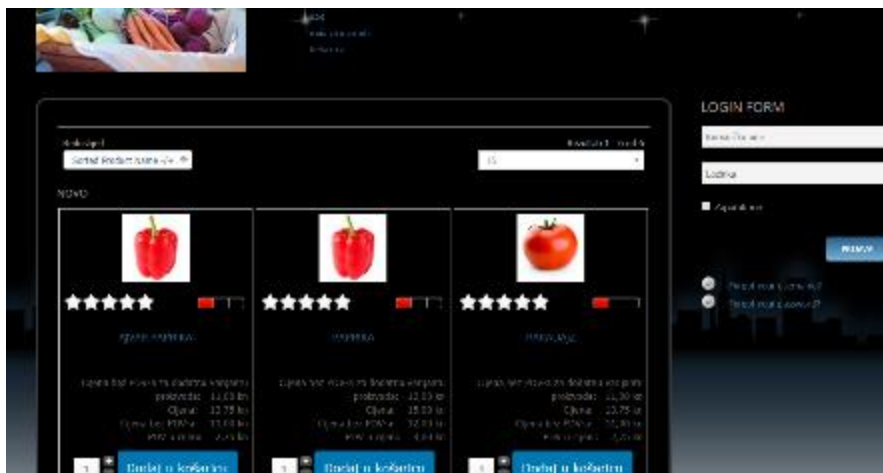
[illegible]
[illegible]
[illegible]

LOGIN FORM

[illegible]
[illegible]

Sortiraj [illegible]
Sortiraj Product Name A-Z
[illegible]
15

NOVO

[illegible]
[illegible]

Zapamti me

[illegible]

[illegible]
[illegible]

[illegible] PAPRIKA
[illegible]
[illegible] 11,50 kn
Cijena: 13,75 kn
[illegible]
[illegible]
Dodaj u košaricu

PAPRIKA
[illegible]
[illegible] 12,50 kn
Cijena: 15,00 kn
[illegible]
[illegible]
Dodaj u košaricu

RAJČICA
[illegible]
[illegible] 11,50 kn
Cijena: 13,75 kn
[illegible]
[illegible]
Dodaj u košaricu